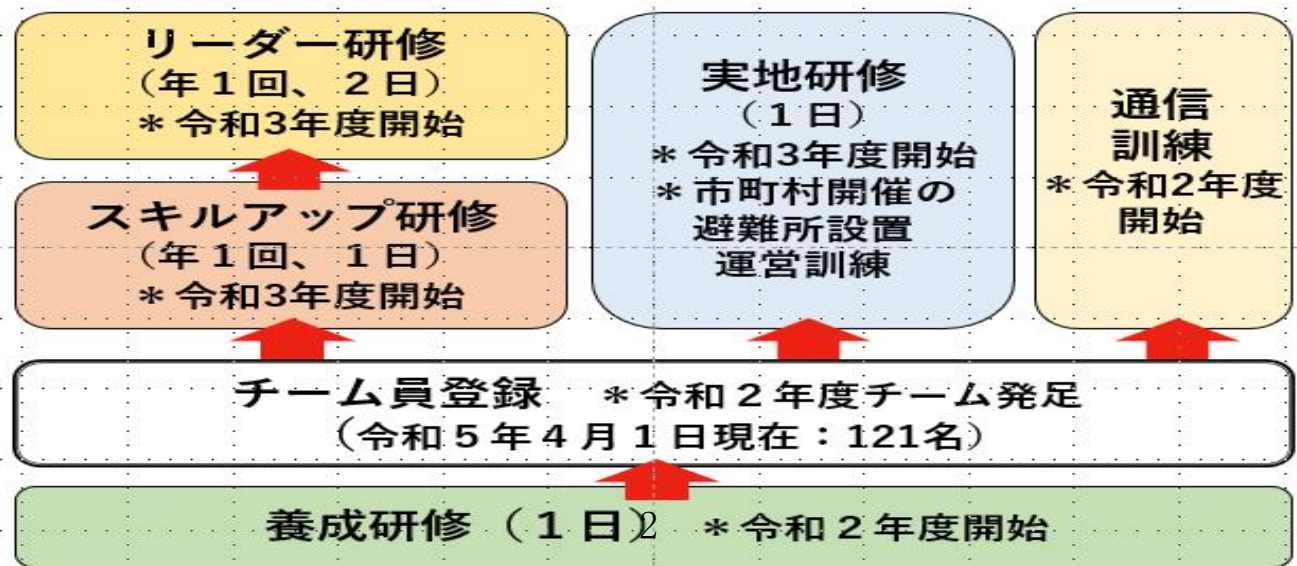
リーダー研修
（年１回、２日）
＊令和3年度開始

スキルアップ研修
（年１回、１日）
＊令和3年度開始

実地研修
（１日）
＊令和3年度開始
＊市町村開催の避難所設置運営訓練

通信訓練
＊令和2年度開始

チーム員登録　＊令和２年度チーム発足
（令和５年４月１日現在：121名）

養成研修（１日）2　＊令和２年度開始